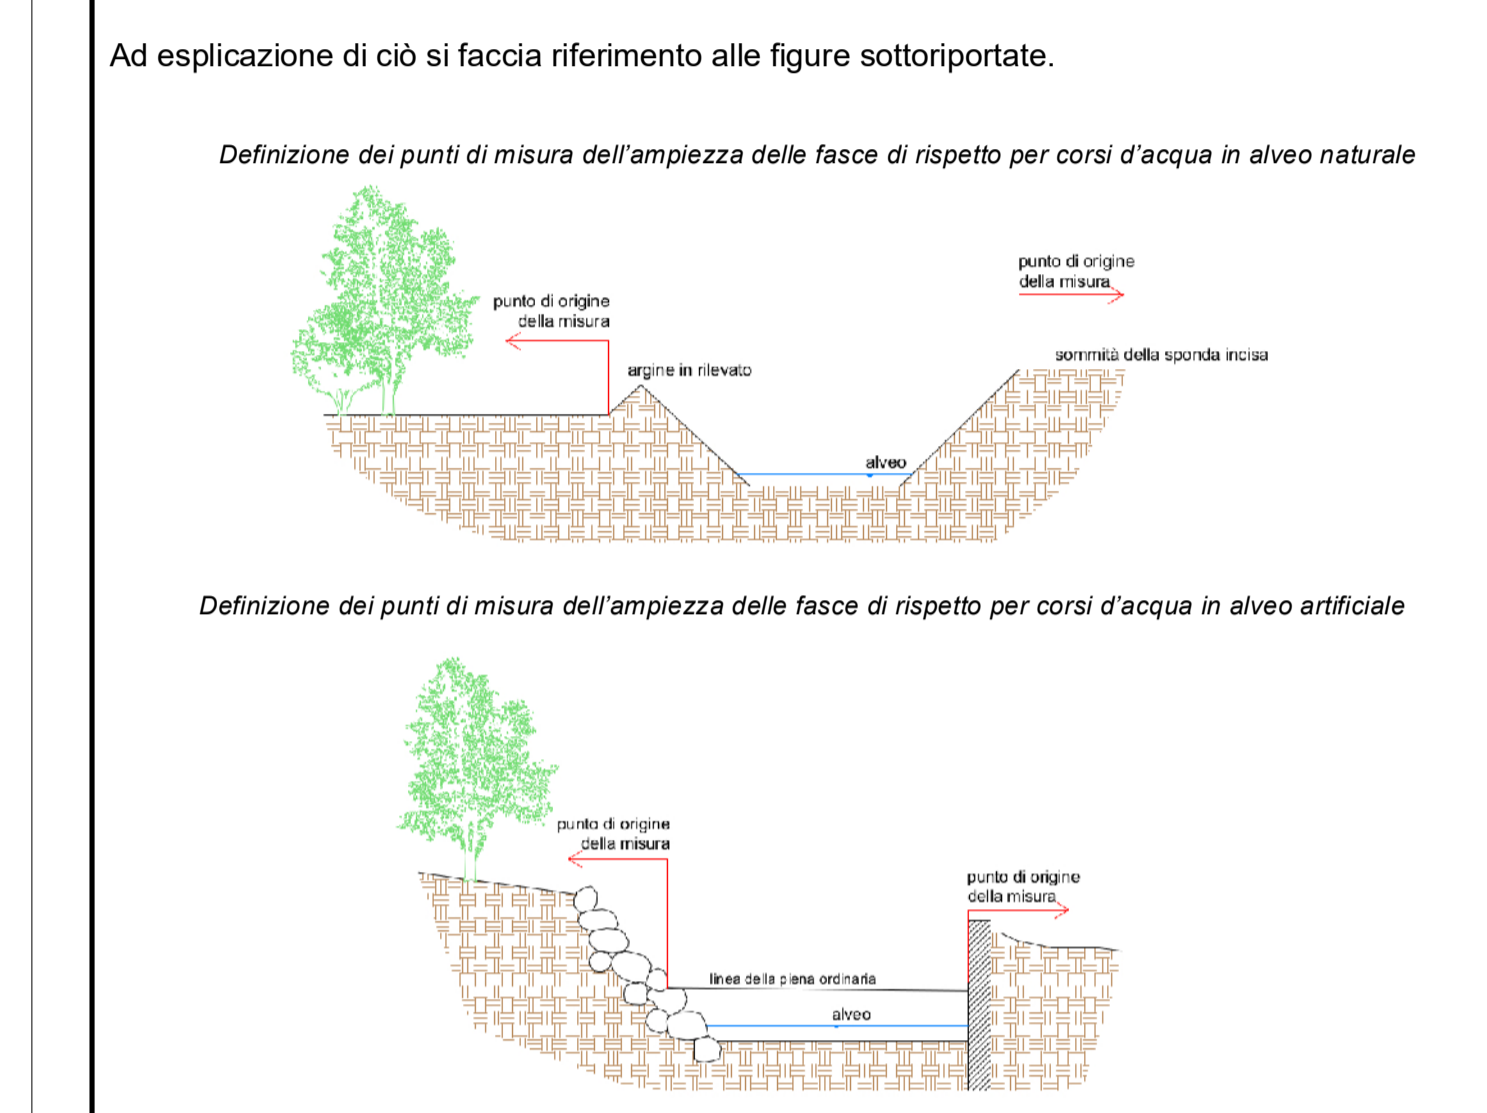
Ad esplicazione di ciò si faccia riferimento alle figure sottoriportate.

Definizione dei punti di misura dell'ampiezza delle fasce di rispetto per corsi d'acqua in alveo naturale

punto di origine della misura

punto di origine della misura

sommità della sponda incisa

argine in rilevato

alveo

Definizione dei punti di misura dell'ampiezza delle fasce di rispetto per corsi d'acqua in alveo artificiale

punto di origine della misura

punto di origine della misura

linea della piena ordinaria

alveo